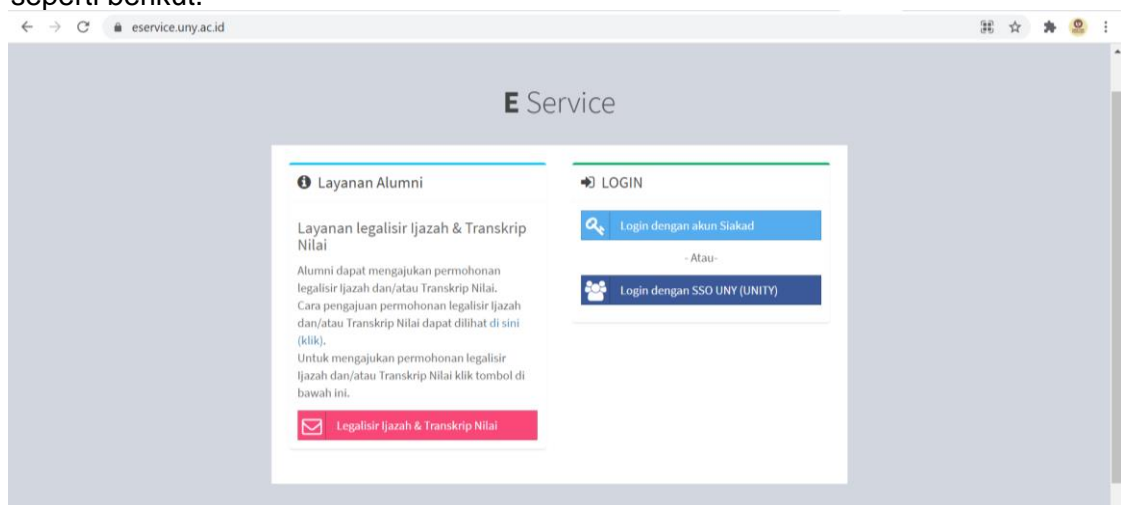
seperti berikut:

eservice.uny.ac.id

E Service

Layanan Alumni

Layanan legalisir Ijazah & Transkrip Nilai

Alumni dapat mengajukan permohonan legalisir Ijazah dan/atau Transkrip Nilai.
Cara pengajuan permohonan legalisir Ijazah dan/atau Transkrip Nilai dapat dilihat di sini (klik).
Untuk mengajukan permohonan legalisir Ijazah dan/atau Transkrip Nilai klik tombol di bawah ini.

Legalisir Ijazah & Transkrip Nilai

LOGIN

Login dengan akun Siakad

- Atau-

Login dengan SSO UNY (UNITY)